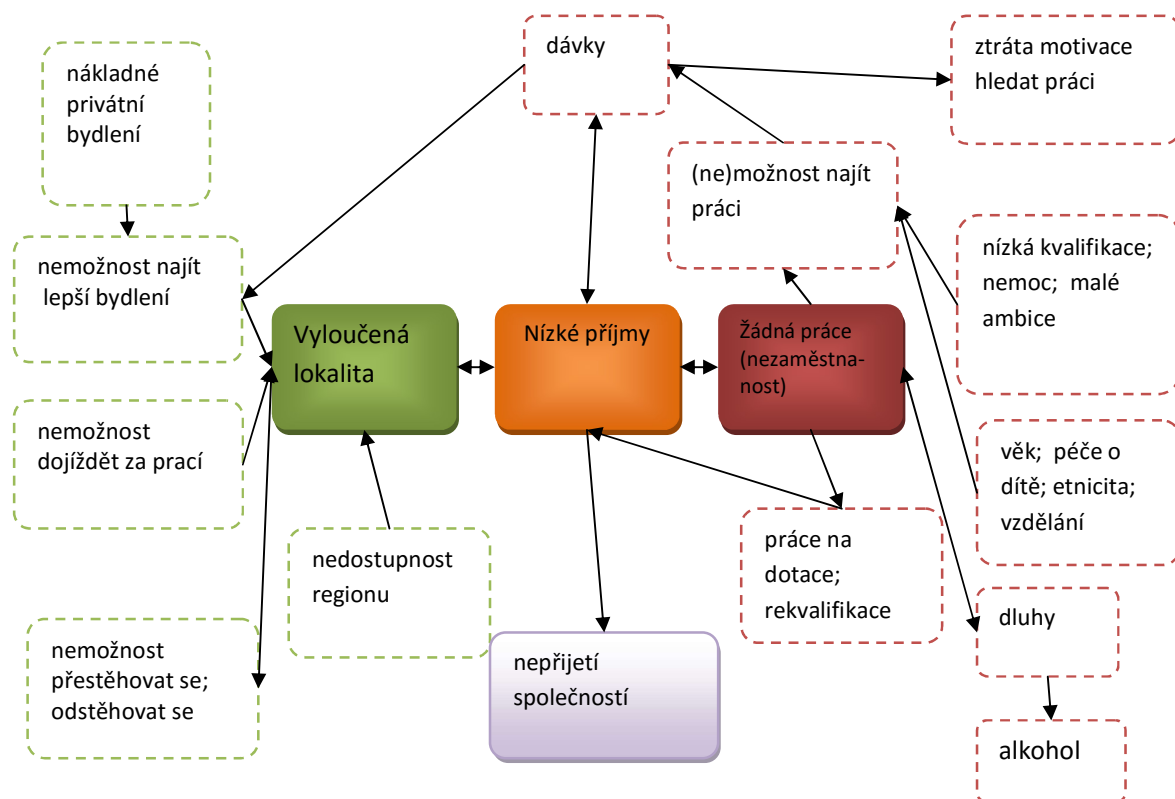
nákladné privátní bydlení

dávky

ztráta motivace hledat práci

(ne)možnost najít práci

nemožnost najít lepší bydlení

nízká kvalifikace; nemoc; malé ambice

Vyloučená lokalita

Nízké příjmy

Žádná práce (nezaměstnanost)

nemožnost dojíždět za prací

věk; péče o dítě; etnicita; vzdělání

nedostupnost regionu

práce na dotace; rekvalifikace

nemožnost přestěhovat se; odstěhovat se

nepřijetí společností

dluhy

alkohol